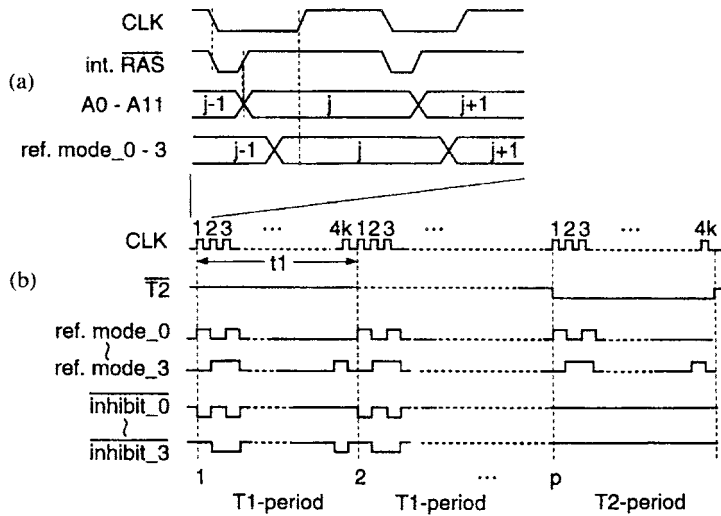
CLK
int. $\overline{RAS}$
(a)
A0 - A11
j-1
j
j+1
ref. mode_0 - 3
j-1
j
j+1

CLK
1 2 3 ··· 4k 1 2 3 ··· 1 2 3 ··· 4k
t1
(b)
$\overline{T2}$
ref. mode_0
ref. mode_3
$\overline{inhibit\_0}$
$\overline{inhibit\_3}$
1
2
···
p
T1-period
T1-period
T2-period